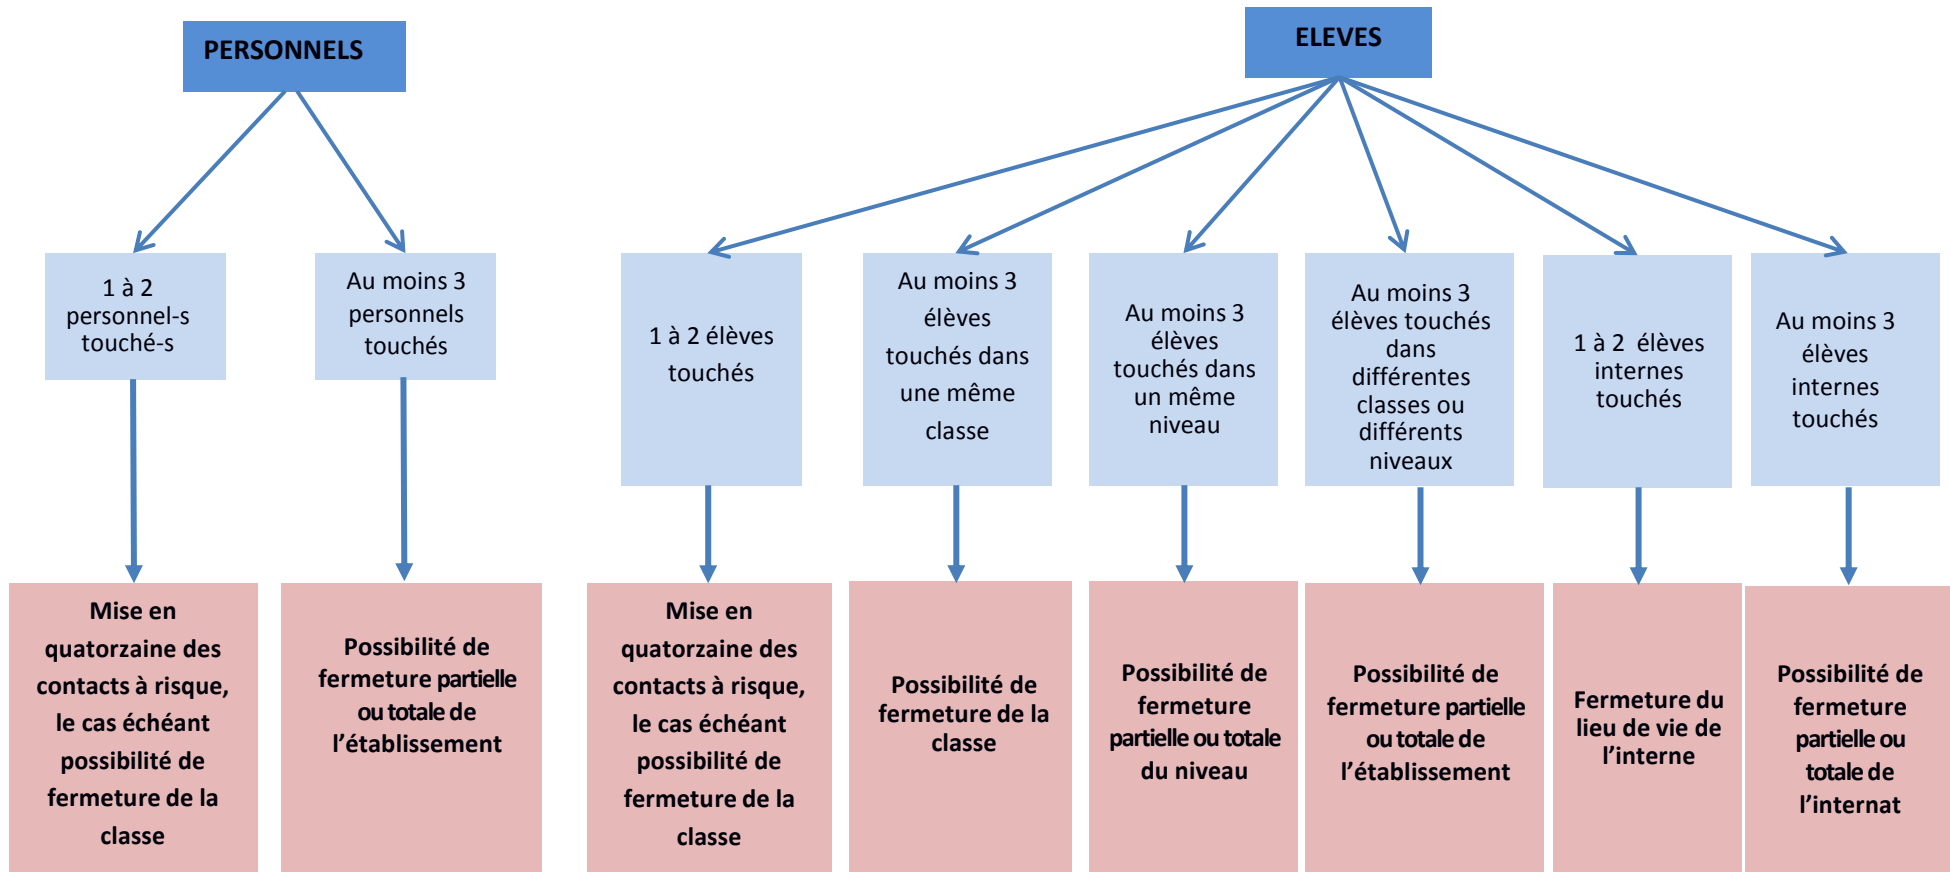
PERSONNELS

1 à 2 personnel-s touché-s

Au moins 3 personnels touchés

Mise en quatorzaine des contacts à risque, le cas échéant possibilité de fermeture de la classe

Possibilité de fermeture partielle ou totale de l'établissement

ELEVES

1 à 2 élèves touchés

Au moins 3 élèves touchés dans une même classe

Au moins 3 élèves touchés dans un même niveau

Au moins 3 élèves touchés dans différentes classes ou différents niveaux

1 à 2 élèves internes touchés

Au moins 3 élèves internes touchés

Mise en quatorzaine des contacts à risque, le cas échéant possibilité de fermeture de la classe

Possibilité de fermeture de la classe

Possibilité de fermeture partielle ou totale du niveau

Possibilité de fermeture partielle ou totale de l'établissement

Fermeture du lieu de vie de l'interne

Possibilité de fermeture partielle ou totale de l'internat